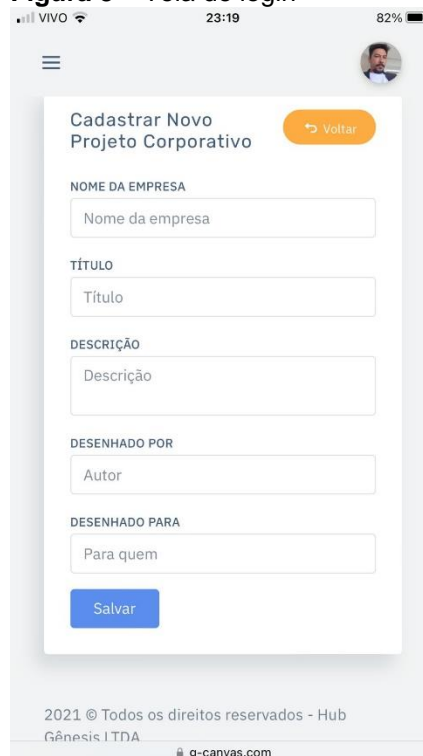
Figura 3 – Tela de login

VIVO 23:19 82%

Cadastrar Novo Projeto Corporativo

Voltar

NOME DA EMPRESA

Nome da empresa

TÍTULO

Título

DESCRIÇÃO

Descrição

DESENHADO POR

Autor

DESENHADO PARA

Para quem

Salvar

2021 © Todos os direitos reservados - Hub Gênesis LTDA

g-canvas.com